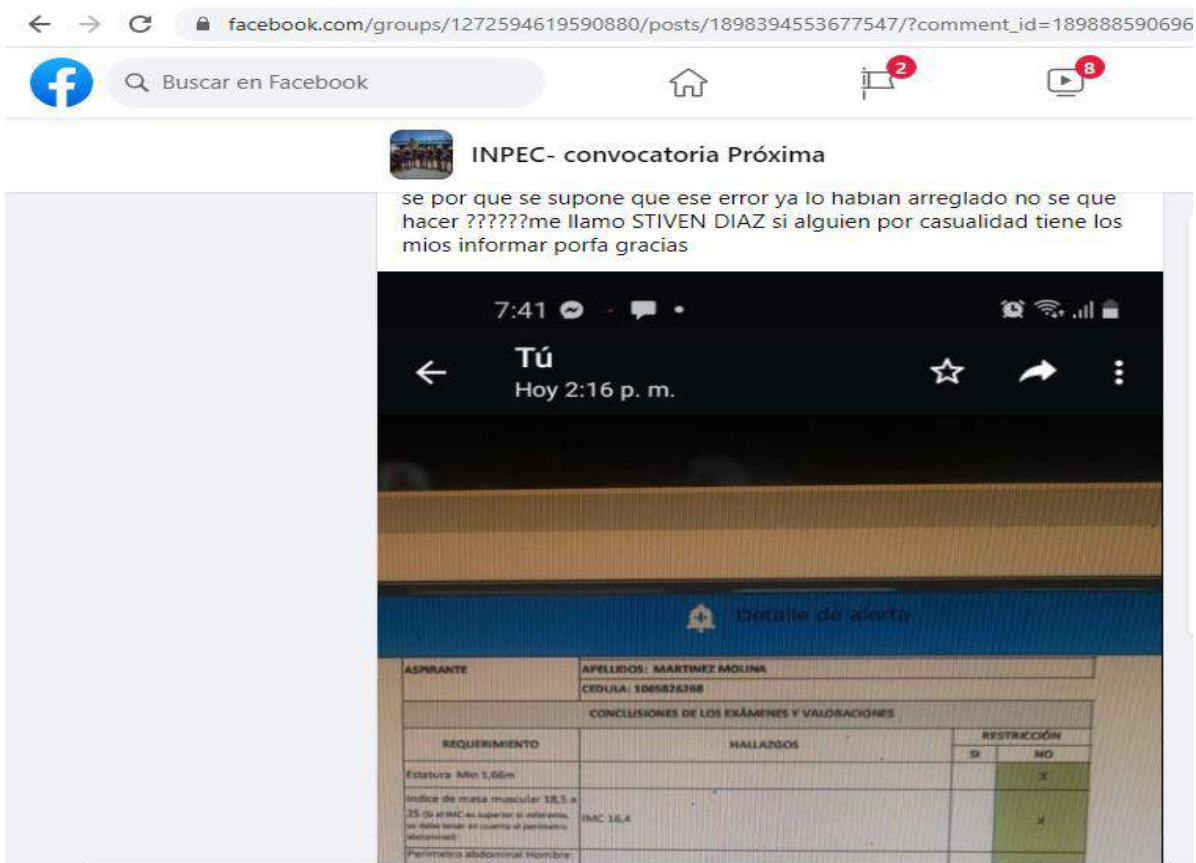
facebook.com/groups/1272594619590880/posts/1898394553677547/?comment_id=189888590696

Buscar en Facebook

2

8

INPEC- convocatoria Próxima

se por que se supone que ese error ya lo habian arreglado no se que hacer ??????me llamo STIVEN DIAZ si alguien por casualidad tiene los mios informar porfa gracias

7:41

Tú
Hoy 2:16 p. m.

Detalle de alerta

| ASPIRANTE | APELLIDOS: MARTINEZ MOLINA | | |
|---|---|---|---|
| | CEDULA: 1065826268 | | |
| CONCLUSIONES DE LOS EXÁMENES Y VALORACIONES | | | |
| REQUERIMIENTO | HALLAZGOS | RESTRICCIÓN SI | NO |
| Estatura: Min 1,66m | | | x |
| Indice de masa muscular 18,5 a 25 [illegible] | IMC 16,4 | | x |
| Perimetro abdominal Hombre: | | | |